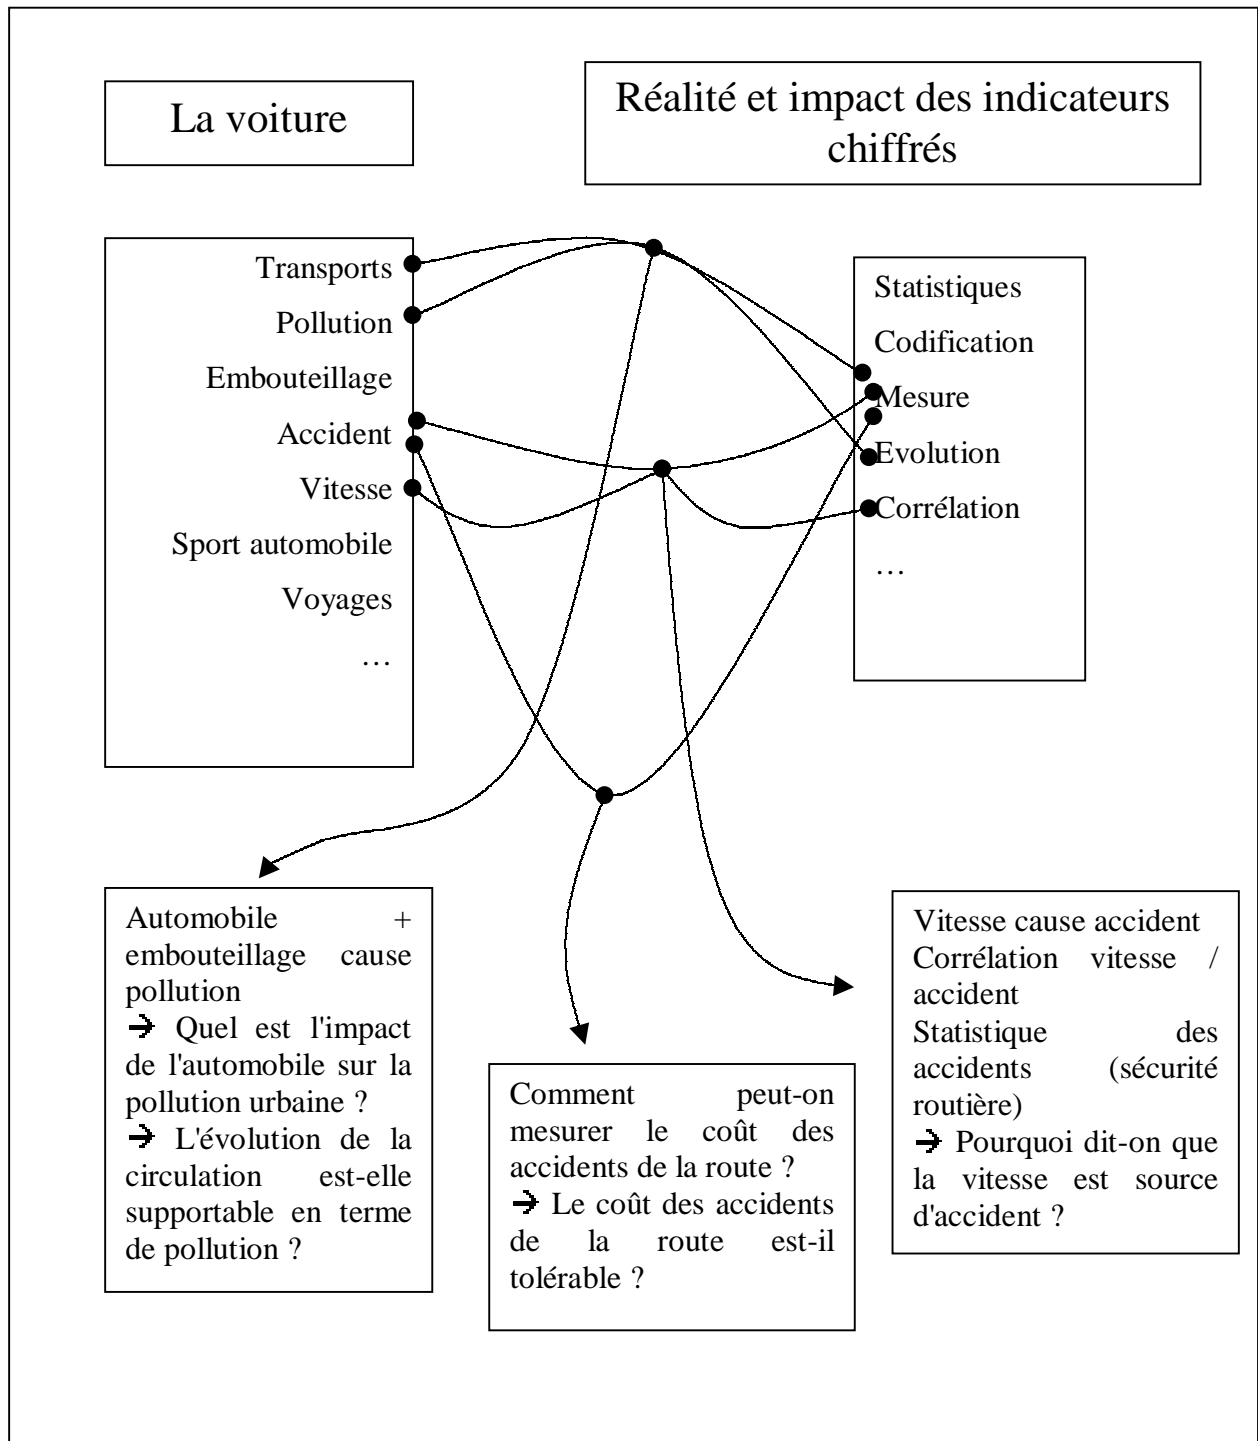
La voiture

Réalité et impact des indicateurs chiffrés

Transports
Pollution
Embouteillage
Accident
Vitesse
Sport automobile
Voyages
…

Statistiques
Codification
Mesure
Evolution
Corrélation
…

Automobile + embouteillage cause pollution
→ Quel est l'impact de l'automobile sur la pollution urbaine ?
→ L'évolution de la circulation est-elle supportable en terme de pollution ?

Comment peut-on mesurer le coût des accidents de la route ?
→ Le coût des accidents de la route est-il tolérable ?

Vitesse cause accident
Corrélation vitesse / accident
Statistique des accidents (sécurité routière)
→ Pourquoi dit-on que la vitesse est source d'accident ?